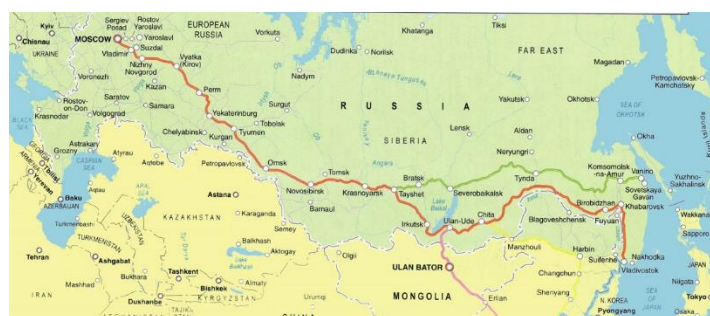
Kyiv
Chisinau
UKRAINE
Sergiev Posad
Rostov Yaroslavl
MOSCOW
Yaroslavl
Suzdal
Vladimir
EUROPEAN RUSSIA
Vorkuta
Khatanga
Tiksi
Dudinka
Norilsk
FAR EAST
Nizhny Novgorod
Vyatka (Kirov)
Voronezh
Kazan
Perm
Nadym
Magadan
Petropavlovsk-Kamchatsky
Rostov-on-Don
Saratov
Samara
Yekaterinburg
Surgut
RUSSIA
Yakutsk
Okhotsk
SEA OF OKHOTSK
BLACK SEA
Krasnodar
Volgograd
Chelyabinsk
Tyumen
Tobolsk
SIBERIA
Lensk
Aldan
Grozny
Astrakan
Kurgan
Okha
ARMENIA
Tbilisi
Yerevan
CASPIAN SEA
Atyrau
Aktobe
Petropavlovsk
Omsk
Tomsk
Bratsk
Neryungri
Komsomolsk-na-Amur
Vanino
Sovetskaya Gavan
Yuzhno-Sakhalinsk
Tynda
Severobaikalsk
Baku
AZERBAIJAN
Aqtau
ARAL SEA
Astana
Novosibirsk
Krasnoyarsk
Tayshet
Lake Baikal
Birobidzhan
Khabarovsk
Turkmenbashi
KAZAKHSTAN
Karaganda
Barnaul
Irkutsk
Ulan-Ude
Chita
Blagoveshchensk
Fuyuan
Wakkanai
TURKMENISTAN
UZBEKISTAN
Balkhash
Semey
Manzhouli
Harbin
Sapporo
Tehran
Ashgabat
Aktogay
Olgii
Suifenhe
Nakhodka
Vladivostok
Tashkent
Bishkek
Almaty
ULAN BATOR
Changchun
JAPAN
IRAN
Mashhad
Bukhara
Dushanbe
KYRGYZSTAN
TAJIKISTAN
Urumqi
MONGOLIA
Erlian
Shenyang
N. KOREA
Pyongyang
SEA OF JAPAN
Niigata
Tokyo